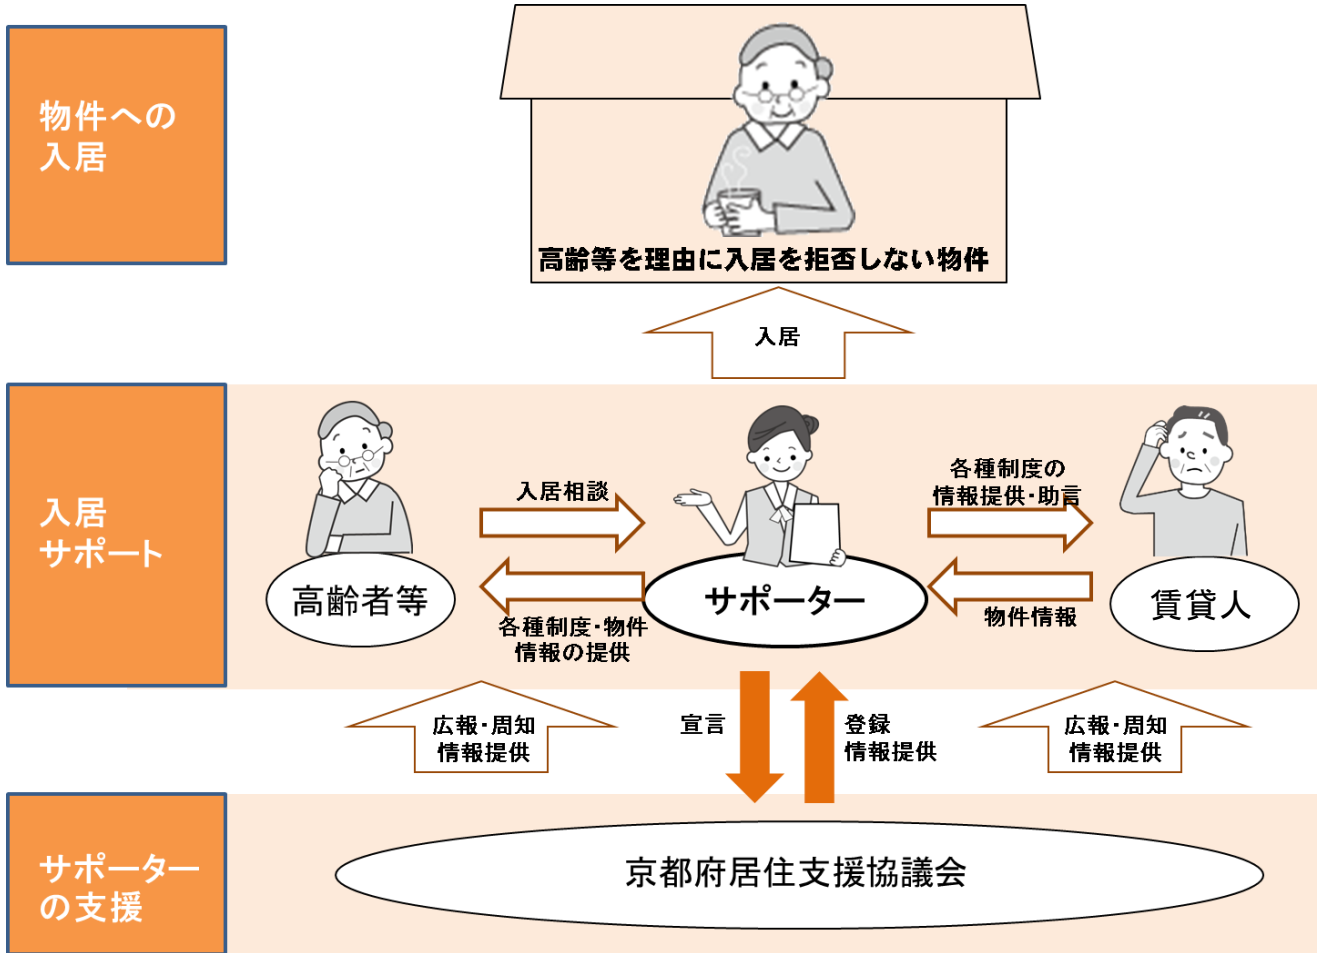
物件への入居

高齢等を理由に入居を拒否しない物件

入居

入居サポート

入居相談

各種制度の情報提供・助言

高齢者等

サポーター

賃貸人

各種制度・物件情報の提供

物件情報

広報・周知情報提供

宣言

登録情報提供

広報・周知情報提供

サポーターの支援

京都府居住支援協議会